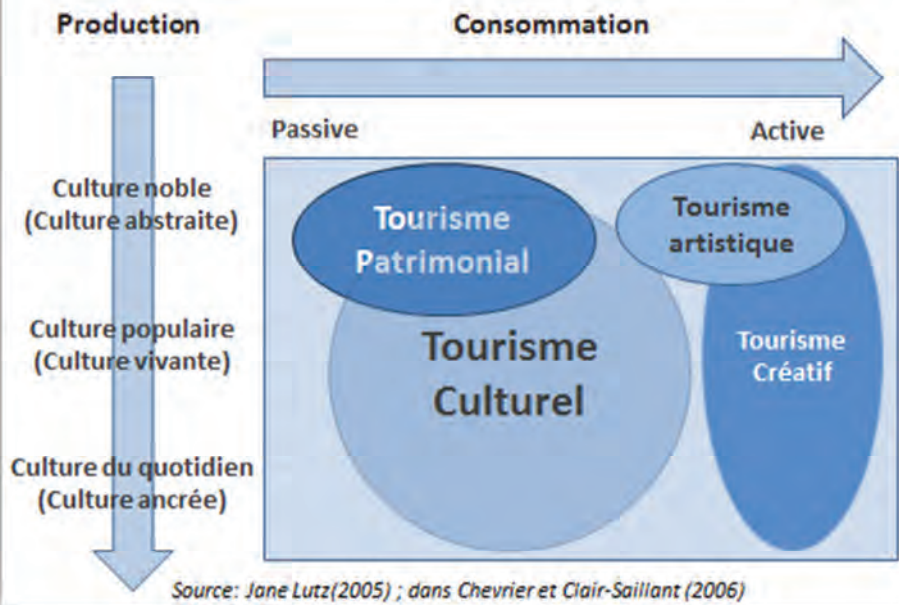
Production

Consommation

Passive

Active

Culture noble
(Culture abstraite)

Culture populaire
(Culture vivante)

Culture du quotidien
(Culture ancrée)

Tourisme Patrimonial

Tourisme artistique

Tourisme Culturel

Tourisme Créatif

Source: Jane Lutz(2005) ; dans Chevrier et Clair-Saillant (2006)